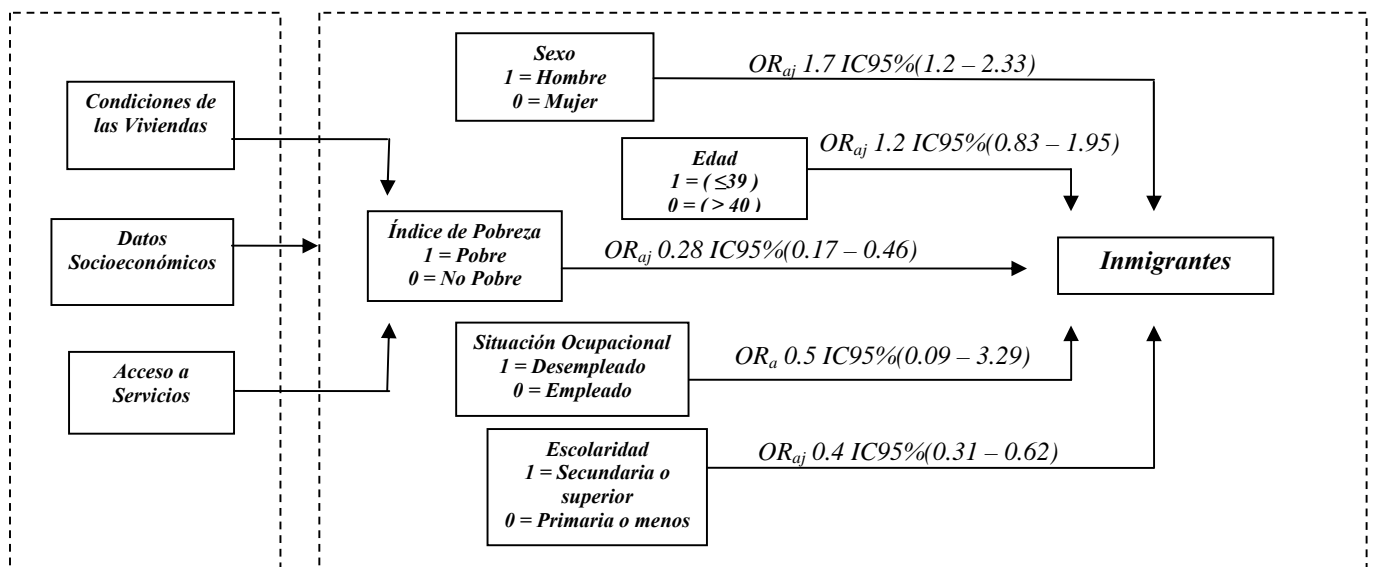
Condiciones de las Viviendas

Datos Socioeconómicos

Acceso a Servicios

Sexo
1 = Hombre
0 = Mujer

$OR_{aj}$ 1.7 IC95%(1.2 – 2.33)

Edad
1 = (≤39 )
0 = ( > 40 )

$OR_{aj}$ 1.2 IC95%(0.83 – 1.95)

Índice de Pobreza
1 = Pobre
0 = No Pobre

$OR_{aj}$ 0.28 IC95%(0.17 – 0.46)

Inmigrantes

Situación Ocupacional
1 = Desempleado
0 = Empleado

$OR_{a}$ 0.5 IC95%(0.09 – 3.29)

Escolaridad
1 = Secundaria o superior
0 = Primaria o menos

$OR_{aj}$ 0.4 IC95%(0.31 – 0.62)